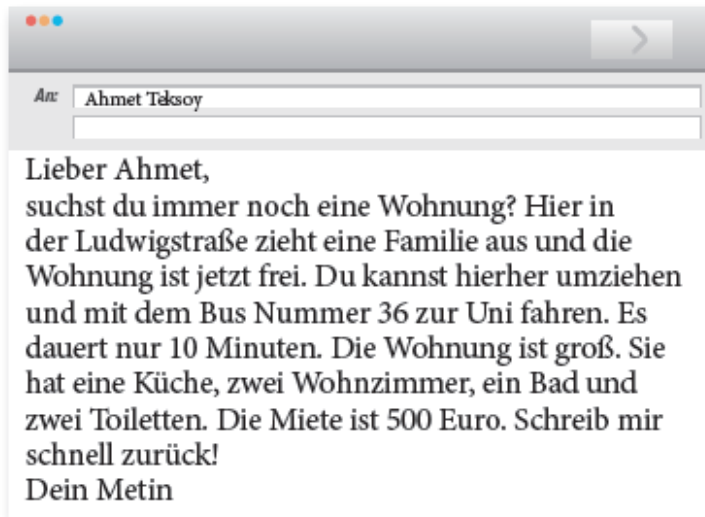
An: Ahmet Teksoy

Lieber Ahmet,
suchst du immer noch eine Wohnung? Hier in der Ludwigstraße zieht eine Familie aus und die Wohnung ist jetzt frei. Du kannst hierher umziehen und mit dem Bus Nummer 36 zur Uni fahren. Es dauert nur 10 Minuten. Die Wohnung ist groß. Sie hat eine Küche, zwei Wohnzimmer, ein Bad und zwei Toiletten. Die Miete ist 500 Euro. Schreib mir schnell zurück!
Dein Metin